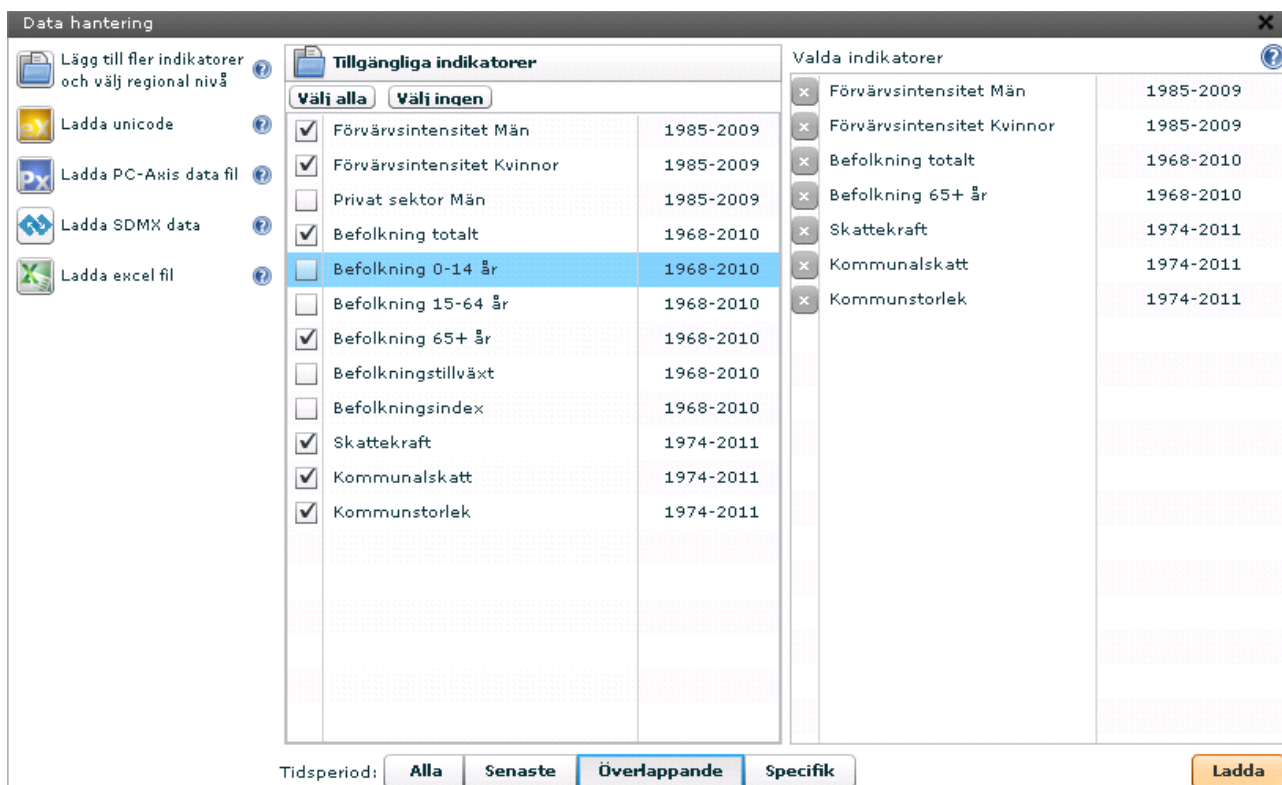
Data hantering

Lägg till fler indikatorer och välj regional nivå

Ladda unicode

Ladda PC-Axis data fil

Ladda SDMX data

Ladda excel fil

Tillgängliga indikatorer

Välj alla Välj ingen

| | | |
|---|---|---|
| ✓ | Förvärvsintensitet Män | 1985-2009 |
| ✓ | Förvärvsintensitet Kvinnor | 1985-2009 |
| | Privat sektor Män | 1985-2009 |
| ✓ | Befolkning totalt | 1968-2010 |
| | Befolkning 0-14 år | 1968-2010 |
| | Befolkning 15-64 år | 1968-2010 |
| ✓ | Befolkning 65+ år | 1968-2010 |
| | Befolkningstillväxt | 1968-2010 |
| | Befolkningsindex | 1968-2010 |
| ✓ | Skattekraft | 1974-2011 |
| ✓ | Kommunalskatt | 1974-2011 |
| ✓ | Kommunstorlek | 1974-2011 |

Valda indikatorer

| | |
|---|---|
| Förvärvsintensitet Män | 1985-2009 |
| Förvärvsintensitet Kvinnor | 1985-2009 |
| Befolkning totalt | 1968-2010 |
| Befolkning 65+ år | 1968-2010 |
| Skattekraft | 1974-2011 |
| Kommunalskatt | 1974-2011 |
| Kommunstorlek | 1974-2011 |

Tidsperiod: Alla Senaste Överlappande Specifik

Ladda